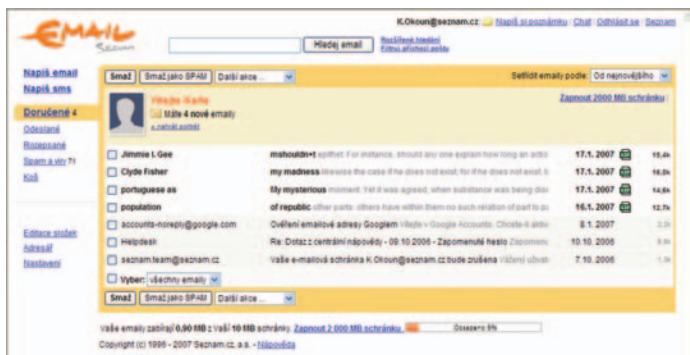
EMAIL Seznam

Hledej email

Rozšířené hledání
Filtru příchozí pošty

K.Okoun@seznam.cz | Napiš si poznámku | Chat | Odhlásit se | Seznam

Napiš email
Napiš sms

Doručené 4
Odeslané
Rozepsané
Spam a viry 71
Koš

Editace složek
Adresář
Nastavení

Smaž | Smaž jako SPAM | Další akce...

Setřídit emaily podle: Od nejnovějšího

Vítejte Karle
Máte 4 nové emaily
+ nahrát portrét

Zapnout 2000 MB schránku

| | | | | |
|---|---|---|---|---|
| Jimmie I. Gee | mshouldn+t epithet. For instance, should any one explain how long an actio | 17.1. 2007 | | 15,4k |
| Clyde Fisher | my madness likewise the case if he does not exist; for if he does not exist, b | 17.1. 2007 | | 16,2k |
| portuguese as | lily mysterious moment. Yet it was agreed, when substance was being disc | 17.1. 2007 | | 14,6k |
| population | of republic other parts; others have within them no such relation of part to p | 16.1. 2007 | | 12,7k |
| accounts-noreply@google.com | Ověření emailové adresy Googlem Vítejte v Google Accounts. Chcete-li aktiv | 8.1. 2007 | | 2,2k |
| Helpdesk | Re: Dotaz z centrální nápovědy - 09.10.2006 - Zapomenuté heslo Zapomen | 10.10. 2006 | | 2,7k |
| seznam.team@seznam.cz | Vaše e-mailová schránka K.Okoun@seznam.cz bude zrušena Vážený uživat | 7.10. 2006 | | 1,9k |

Vyber: všechny emaily

Smaž | Smaž jako SPAM | Další akce...

Vaše emaily zabírají 0,90 MB z Vaší 10 MB schránky. Zapnout 2 000 MB schránku | Obsazeno 9%

Copyright (c) 1996 - 2007 Seznam.cz, a.s. - Nápověda